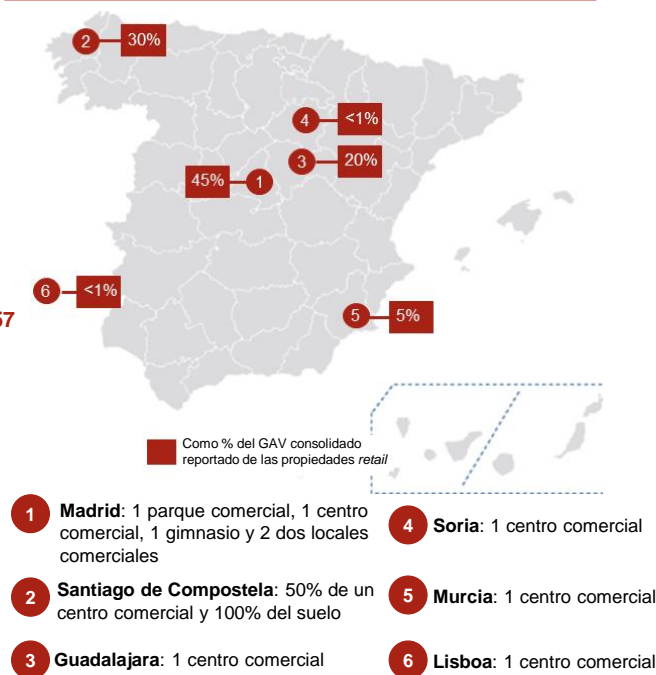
2 30%

4 <1%

3 20%

45% 1

6 <1%

57

5 5%

Como % del GAV consolidado reportado de las propiedades *retail*

1 **Madrid**: 1 parque comercial, 1 centro comercial, 1 gimnasio y 2 dos locales comerciales

2 **Santiago de Compostela**: 50% de un centro comercial y 100% del suelo

3 **Guadalajara**: 1 centro comercial

4 **Soria**: 1 centro comercial

5 **Murcia**: 1 centro comercial

6 **Lisboa**: 1 centro comercial